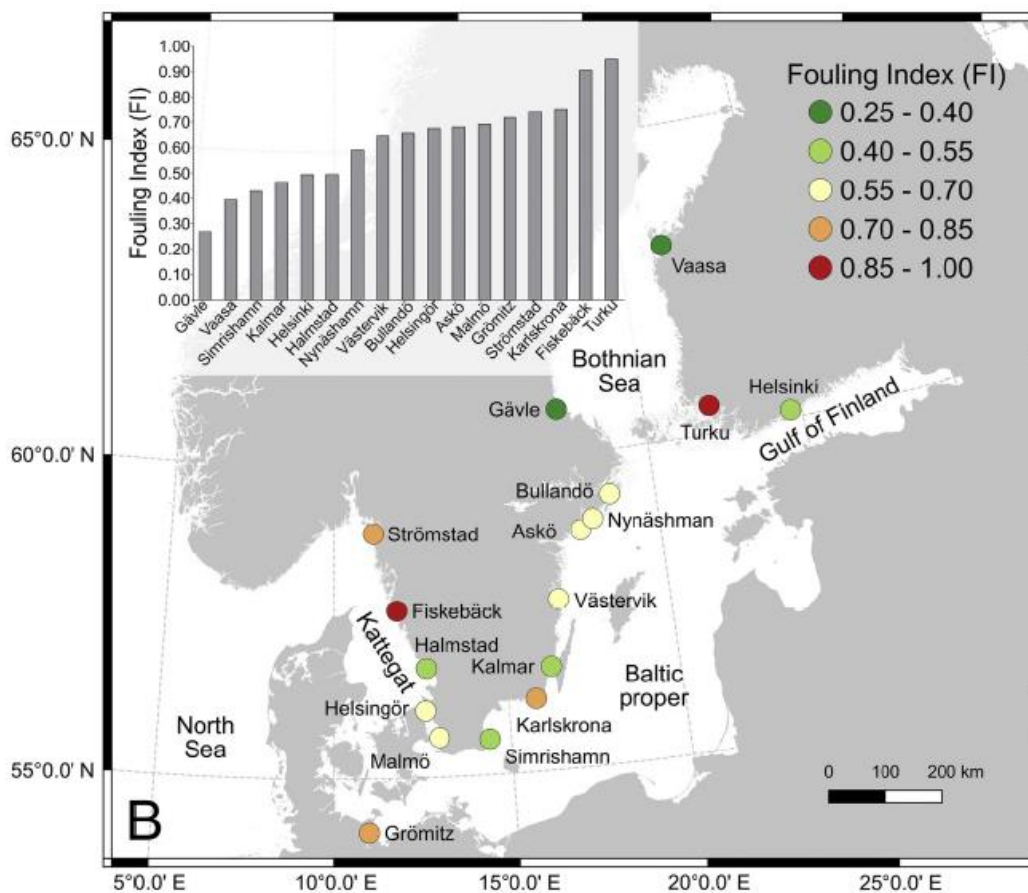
Fouling Index (FI)
1.00
0.90
0.80
0.70
0.60
0.50
0.40
0.30
0.20
0.10
0.00
Gävle
Vaasa
Simrishamn
Kalmar
Helsinki
Halmstad
Nynäshamn
Västervik
Bullandö
Helsingör
Askö
Malmö
Grömitz
Strömstad
Karlskrona
Fiskebäck
Turku

Fouling Index (FI)
0.25 - 0.40
0.40 - 0.55
0.55 - 0.70
0.70 - 0.85
0.85 - 1.00

65°0.0' N
60°0.0' N
55°0.0' N

Vaasa
Bothnian Sea
Gävle
Turku
Helsinki
Gulf of Finland
Bullandö
Askö
Nynäshman
Strömstad
Västervik
Fiskebäck
Kattegat
Halmstad
Kalmar
Baltic proper
Helsingör
Karlskrona
North Sea
Malmö
Simrishamn
0 100 200 km
B
Grömitz

5°0.0' E
10°0.0' E
15°0.0' E
20°0.0' E
25°0.0' E